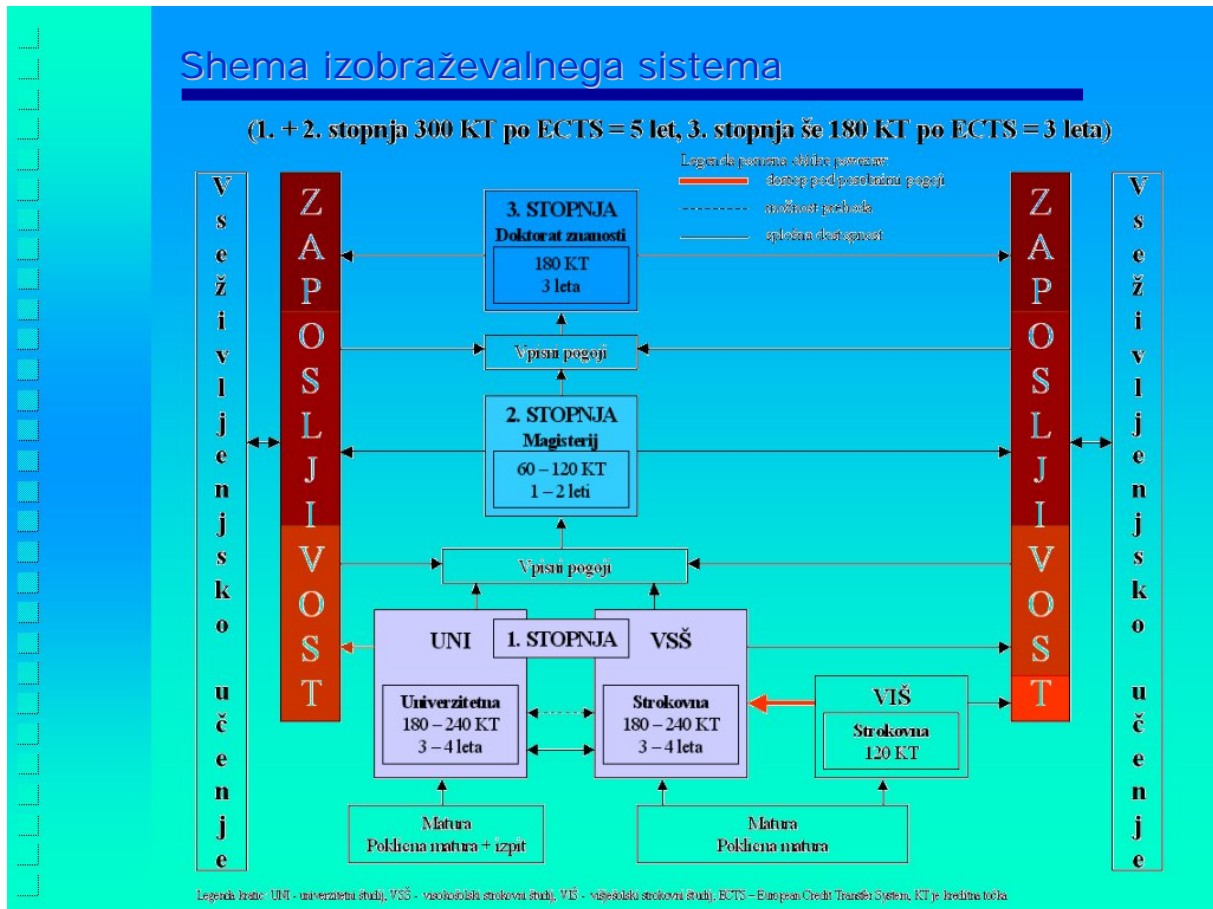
Shema izobraževalnega sistema

(1. + 2. stopnja 300 KT po ECTS = 5 let, 3. stopnja še 180 KT po ECTS = 3 leta)

Legenda pomena oblike povezav:
dostop pod posebnimi pogoji
možnost prehoda
splošna dostopnost

V s e ž i v l j e n j s k o u č e n j e

ZAPOSLJIVOST

3. STOPNJA
Doktorat znanosti
180 KT
3 leta

Vpisni pogoji

2. STOPNJA
Magisterij
60 – 120 KT
1 – 2 leti

Vpisni pogoji

UNI
1. STOPNJA
VSŠ

Univerzitetna
180 – 240 KT
3 – 4 leta

Strokovna
180 – 240 KT
3 – 4 leta

VIŠ
Strokovna
120 KT

Matura
Poklicna matura + izpit

Matura
Poklicna matura

ZAPOSLJIVOST

V s e ž i v l j e n j s k o u č e n j e

Legenda kratic: UNI - univerzitetni študij, VSŠ - visokošolski strokovni študij, VIŠ - višješolski strokovni študij, ECTS – European Credit Transfer System, KT je kreditna točka